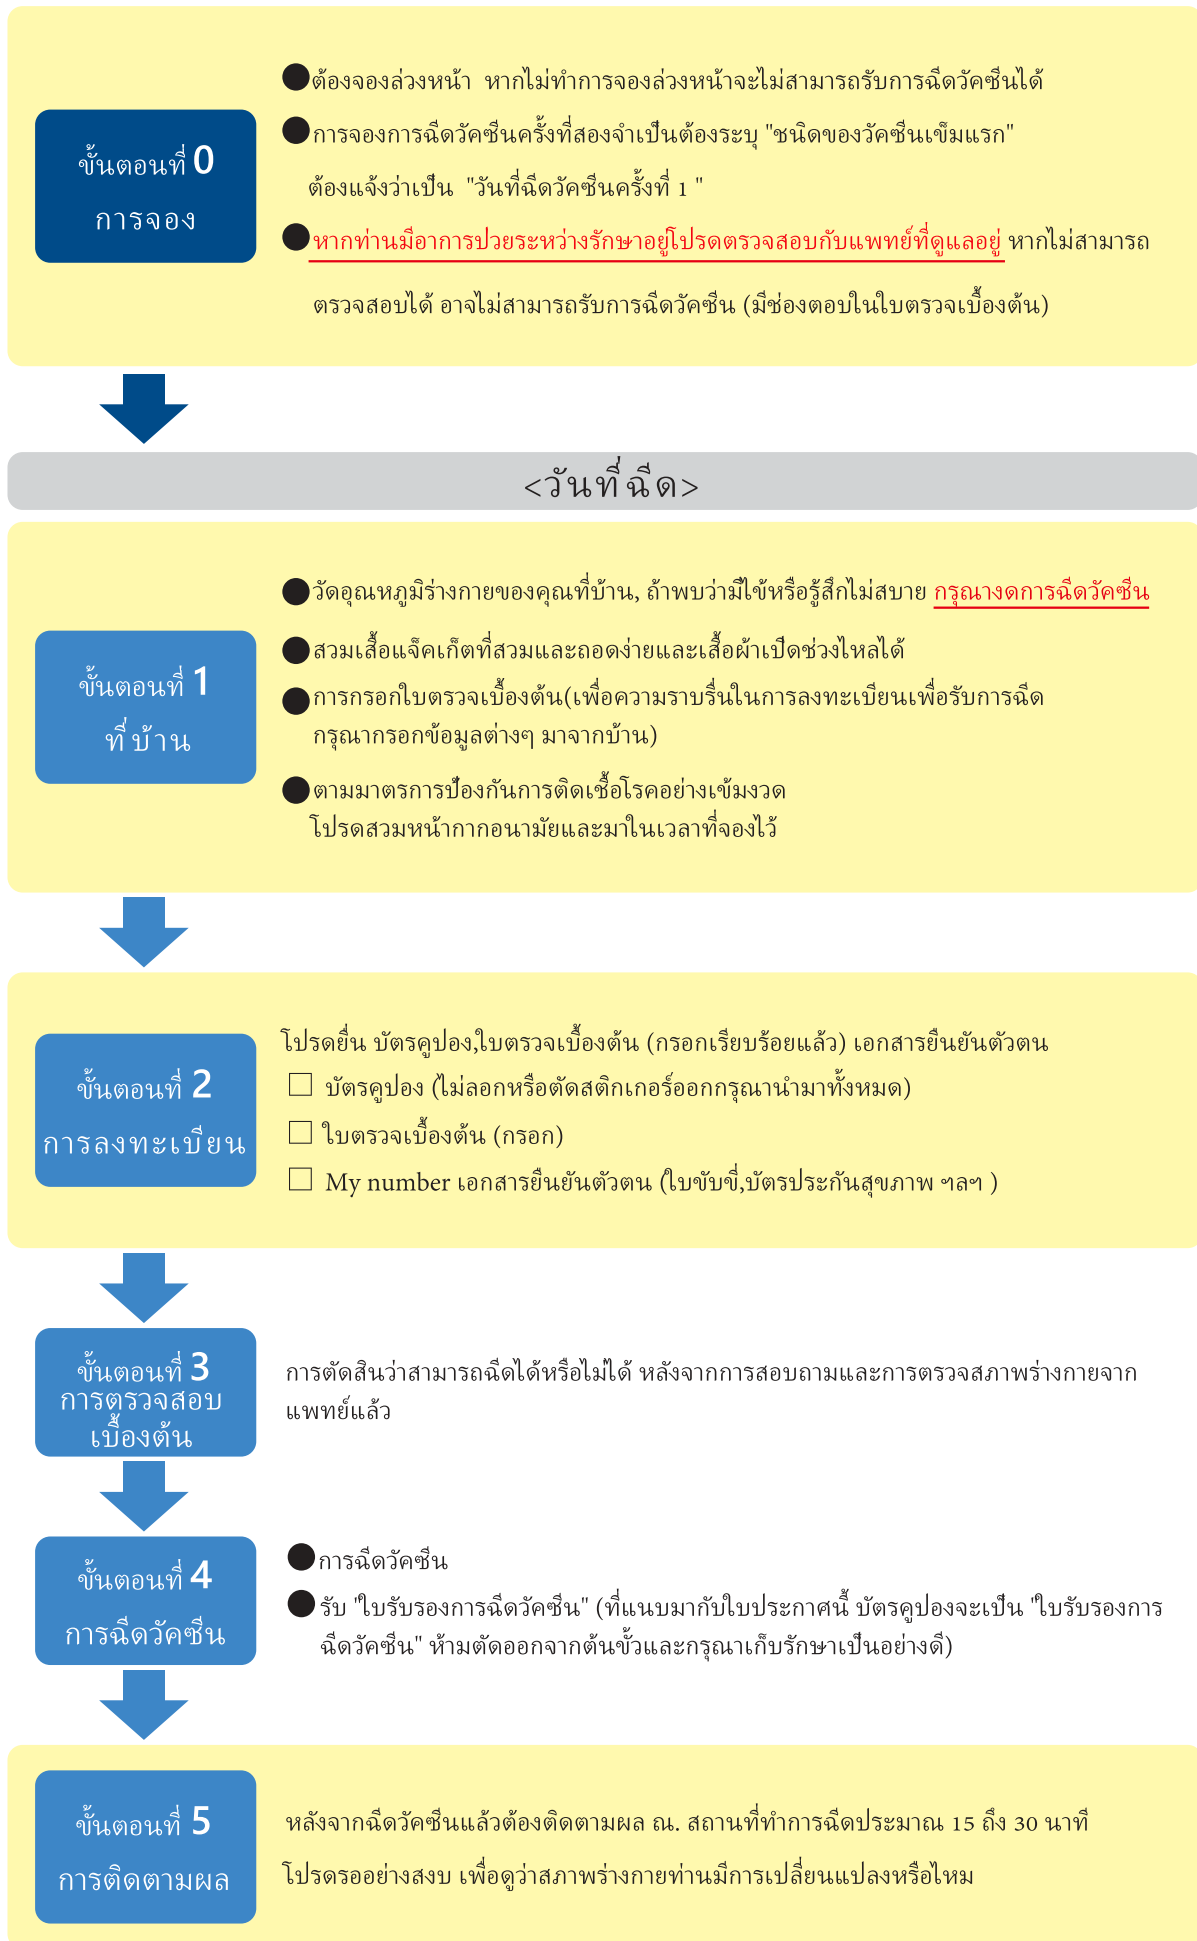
ขั้นตอนที่ 0
การจอง

●ต้องจองล่วงหน้า หากไม่ทำการจองล่วงหน้าจะไม่สามารถรับการฉีดวัคซีนได้
●การจองการฉีดวัคซีนครั้งที่สองจำเป็นต้องระบุ "ชนิดของวัคซีนเข็มแรก" ต้องแจ้งว่าเป็น "วันที่ฉีดวัคซีนครั้งที่ 1 "
●หากท่านมีอาการป่วยระหว่างรักษาอยู่โปรดตรวจสอบกับแพทย์ที่ดูแลอยู่ หากไม่สามารถตรวจสอบได้ อาจไม่สามารถรับการฉีดวัคซีน (มีช่องตอบในใบตรวจเบื้องต้น)

<วันที่ฉีด>

ขั้นตอนที่ 1
ที่บ้าน

●วัดอุณหภูมิร่างกายของคุณที่บ้าน, ถ้าพบว่ามีไข้หรือรู้สึกไม่สบาย กรุณางดการฉีดวัคซีน
●สวมเสื้อแจ็คเก็ตที่สวมและถอดง่ายและเสื้อผ้าเปิดช่วงไหลได้
●การกรอกใบตรวจเบื้องต้น(เพื่อความราบรื่นในการลงทะเบียนเพื่อรับการฉีด กรุณากรอกข้อมูลต่างๆ มาจากบ้าน)
●ตามมาตรการป้องกันการติดเชื้อโรคอย่างเข้มงวด โปรดสวมหน้ากากอนามัยและมาในเวลาที่จองไว้

ขั้นตอนที่ 2
การลงทะเบียน

โปรดยื่น บัตรคูปอง,ใบตรวจเบื้องต้น (กรอกเรียบร้อยแล้ว) เอกสารยืนยันตัวตน
☐ บัตรคูปอง (ไม่ลอกหรือตัดสติกเกอร์ออกกรุณานำมาทั้งหมด)
☐ ใบตรวจเบื้องต้น (กรอก)
☐ My number เอกสารยืนยันตัวตน (ใบขับขี่,บัตรประกันสุขภาพ ฯลฯ )

ขั้นตอนที่ 3
การตรวจสอบเบื้องต้น

การตัดสินว่าสามารถฉีดได้หรือไม่ได้ หลังจากการสอบถามและการตรวจสภาพร่างกายจากแพทย์แล้ว

ขั้นตอนที่ 4
การฉีดวัคซีน

●การฉีดวัคซีน
● รับ "ใบรับรองการฉีดวัคซีน" (ที่แนบมากับใบประกาศนี้ บัตรคูปองจะเป็น "ใบรับรองการฉีดวัคซีน" ห้ามตัดออกจากต้นขั้วและกรุณาเก็บรักษาเป็นอย่างดี)

ขั้นตอนที่ 5
การติดตามผล

หลังจากฉีดวัคซีนแล้วต้องติดตามผล ณ. สถานที่ทำการฉีดประมาณ 15 ถึง 30 นาที
โปรดรออย่างสงบ เพื่อดูว่าสภาพร่างกายท่านมีการเปลี่ยนแปลงหรือไหม